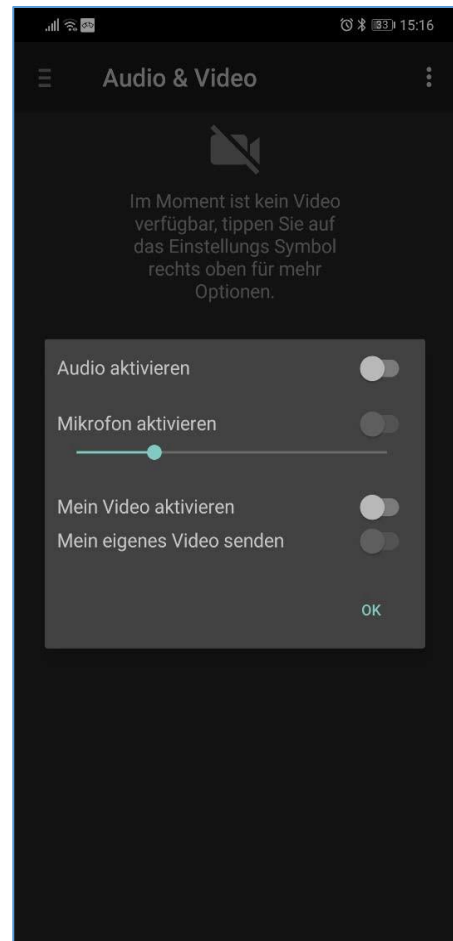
83 15:16

Audio & Video

Im Moment ist kein Video verfügbar, tippen Sie auf das Einstellungs Symbol rechts oben für mehr Optionen.

Audio aktivieren

Mikrofon aktivieren

Mein Video aktivieren

Mein eigenes Video senden

OK